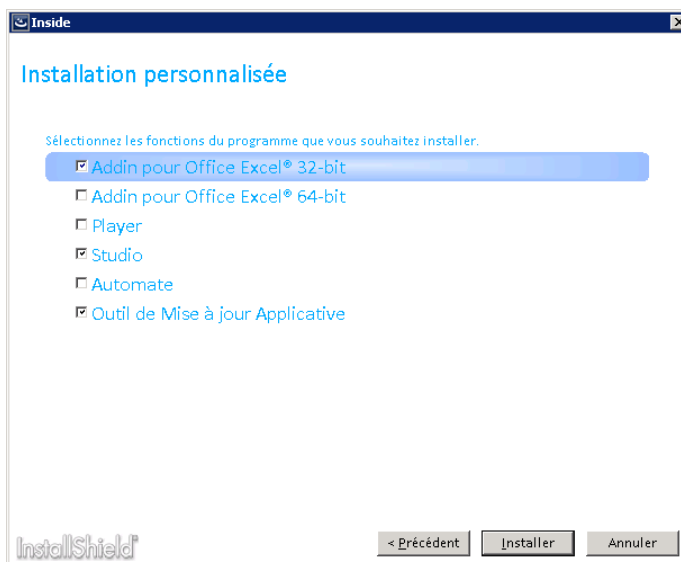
Inside

Installation personnalisée

Sélectionnez les fonctions du programme que vous souhaitez installer.

☑ Addin pour Office Excel® 32-bit
☐ Addin pour Office Excel® 64-bit
☐ Player
☑ Studio
☐ Automate
☑ Outil de Mise à jour Applicative

InstallShield®

< Précédent | Installer | Annuler